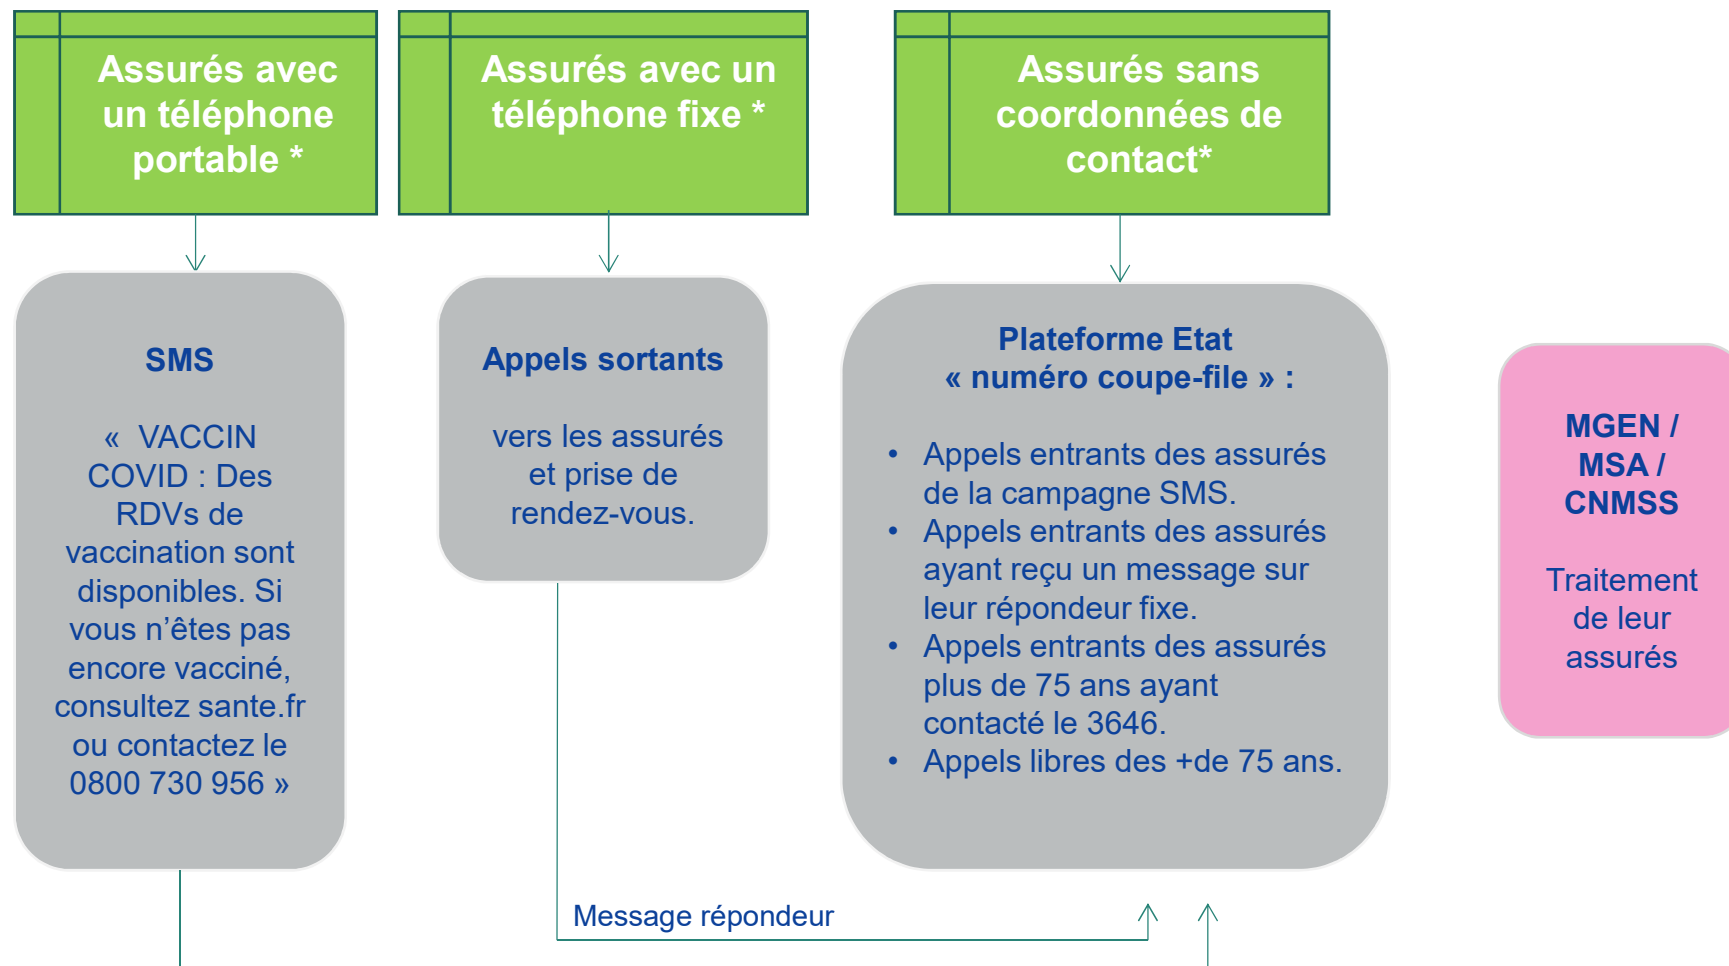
Assurés avec un téléphone portable *

Assurés avec un téléphone fixe *

Assurés sans coordonnées de contact*

SMS

« VACCIN COVID : Des RDVs de vaccination sont disponibles. Si vous n'êtes pas encore vacciné, consultez sante.fr ou contactez le 0800 730 956 »

Appels sortants

vers les assurés et prise de rendez-vous.

Plateforme Etat « numéro coupe-file » :

- Appels entrants des assurés de la campagne SMS.
- Appels entrants des assurés ayant reçu un message sur leur répondeur fixe.
- Appels entrants des assurés plus de 75 ans ayant contacté le 3646.
- Appels libres des +de 75 ans.

MGEN / MSA / CNMSS

Traitement de leur assurés

Message répondeur